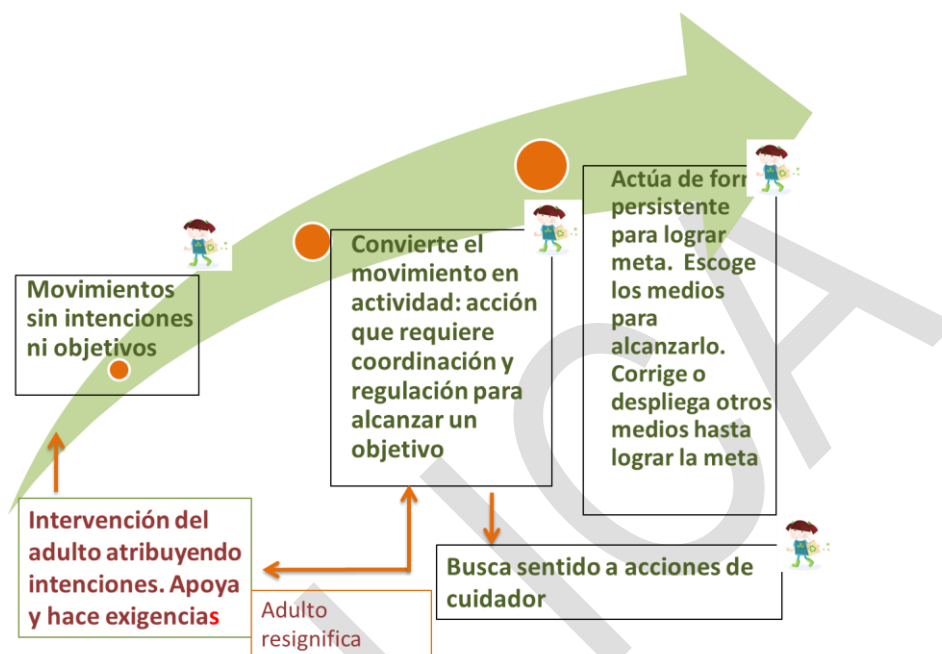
Movimientos sin intenciones ni objetivos

Convierte el movimiento en actividad: acción que requiere coordinación y regulación para alcanzar un objetivo

Actúa de forr persistente para lograr meta. Escoge los medios para alcanzarlo. Corrige o despliega otros medios hasta lograr la meta

Intervención del adulto atribuyendo intenciones. Apoya y hace exigencias

Adulto resignifica

Busca sentido a acciones de cuidador